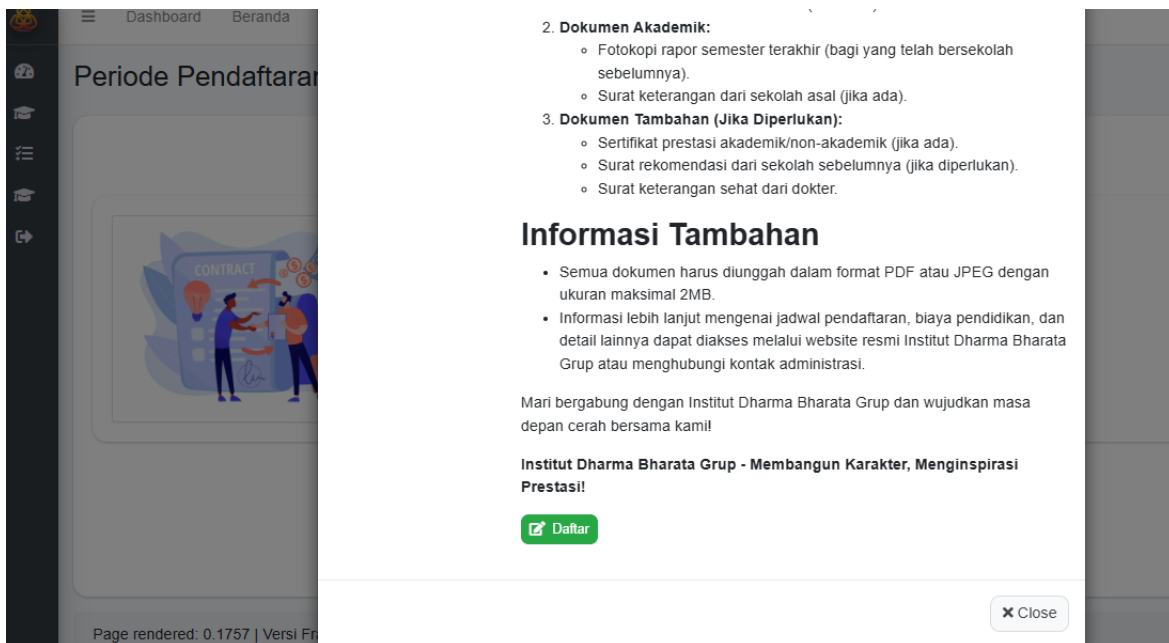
Dashboard Beranda

Periode Pendaftaran

CONTRACT

2. **Dokumen Akademik:**
   - Fotokopi rapor semester terakhir (bagi yang telah bersekolah sebelumnya).
   - Surat keterangan dari sekolah asal (jika ada).
3. **Dokumen Tambahan (Jika Diperlukan):**
   - Sertifikat prestasi akademik/non-akademik (jika ada).
   - Surat rekomendasi dari sekolah sebelumnya (jika diperlukan).
   - Surat keterangan sehat dari dokter.

# Informasi Tambahan

- Semua dokumen harus diunggah dalam format PDF atau JPEG dengan ukuran maksimal 2MB.
- Informasi lebih lanjut mengenai jadwal pendaftaran, biaya pendidikan, dan detail lainnya dapat diakses melalui website resmi Institut Dharma Bharata Grup atau menghubungi kontak administrasi.

Mari bergabung dengan Institut Dharma Bharata Grup dan wujudkan masa depan cerah bersama kami!

**Institut Dharma Bharata Grup - Membangun Karakter, Menginspirasi Prestasi!**

Daftar

Close

Page rendered: 0.1757 | Versi Fr